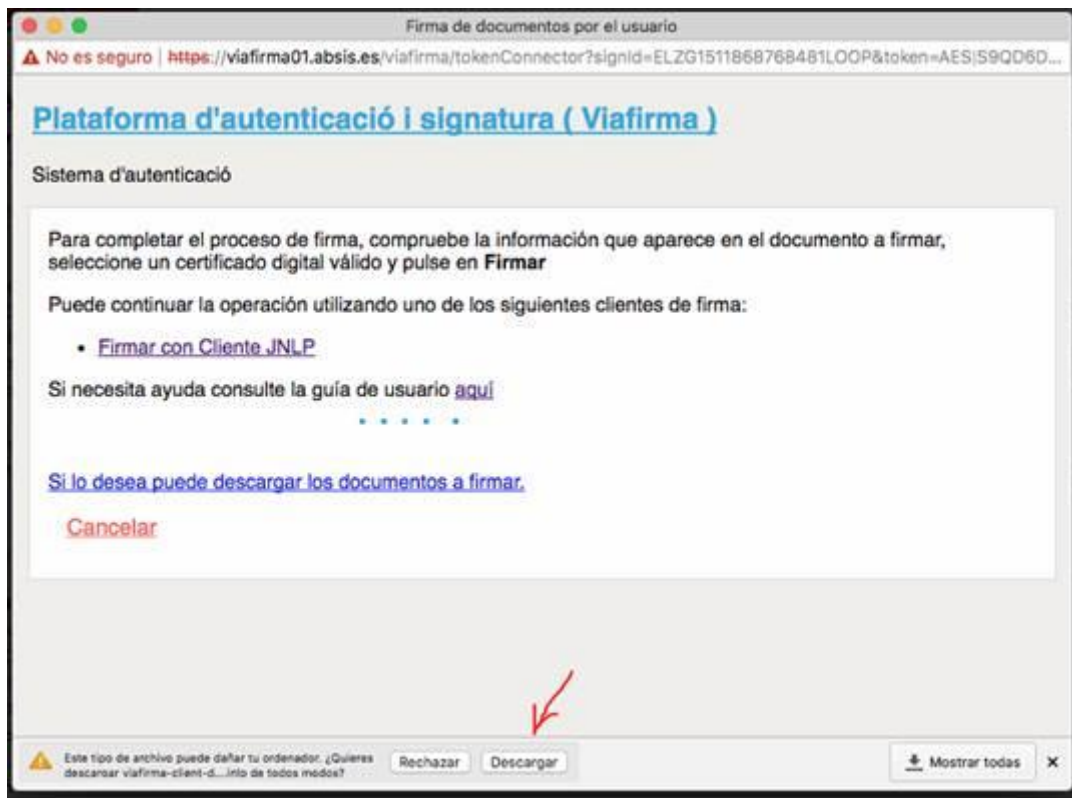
Firma de documentos por el usuario

No es seguro | https://viafirma01.absis.es/viafirma/tokenConnector?signId=ELZG1511868768481LOOP&token=AES|S9QD6D...

Plataforma d'autenticació i signatura ( Viafirma )

Sistema d'autenticació

Para completar el proceso de firma, compruebe la información que aparece en el documento a firmar, seleccione un certificado digital válido y pulse en **Firmar**

Puede continuar la operación utilizando uno de los siguientes clientes de firma:

• Firmar con Cliente JNLP

Si necesita ayuda consulte la guía de usuario aquí

Si lo desea puede descargar los documentos a firmar.

Cancelar

Este tipo de archivo puede dañar tu ordenador. ¿Quieres descargar viafirma-client-d...inlo de todos modos?

Rechazar

Descargar

Mostrar todas

×